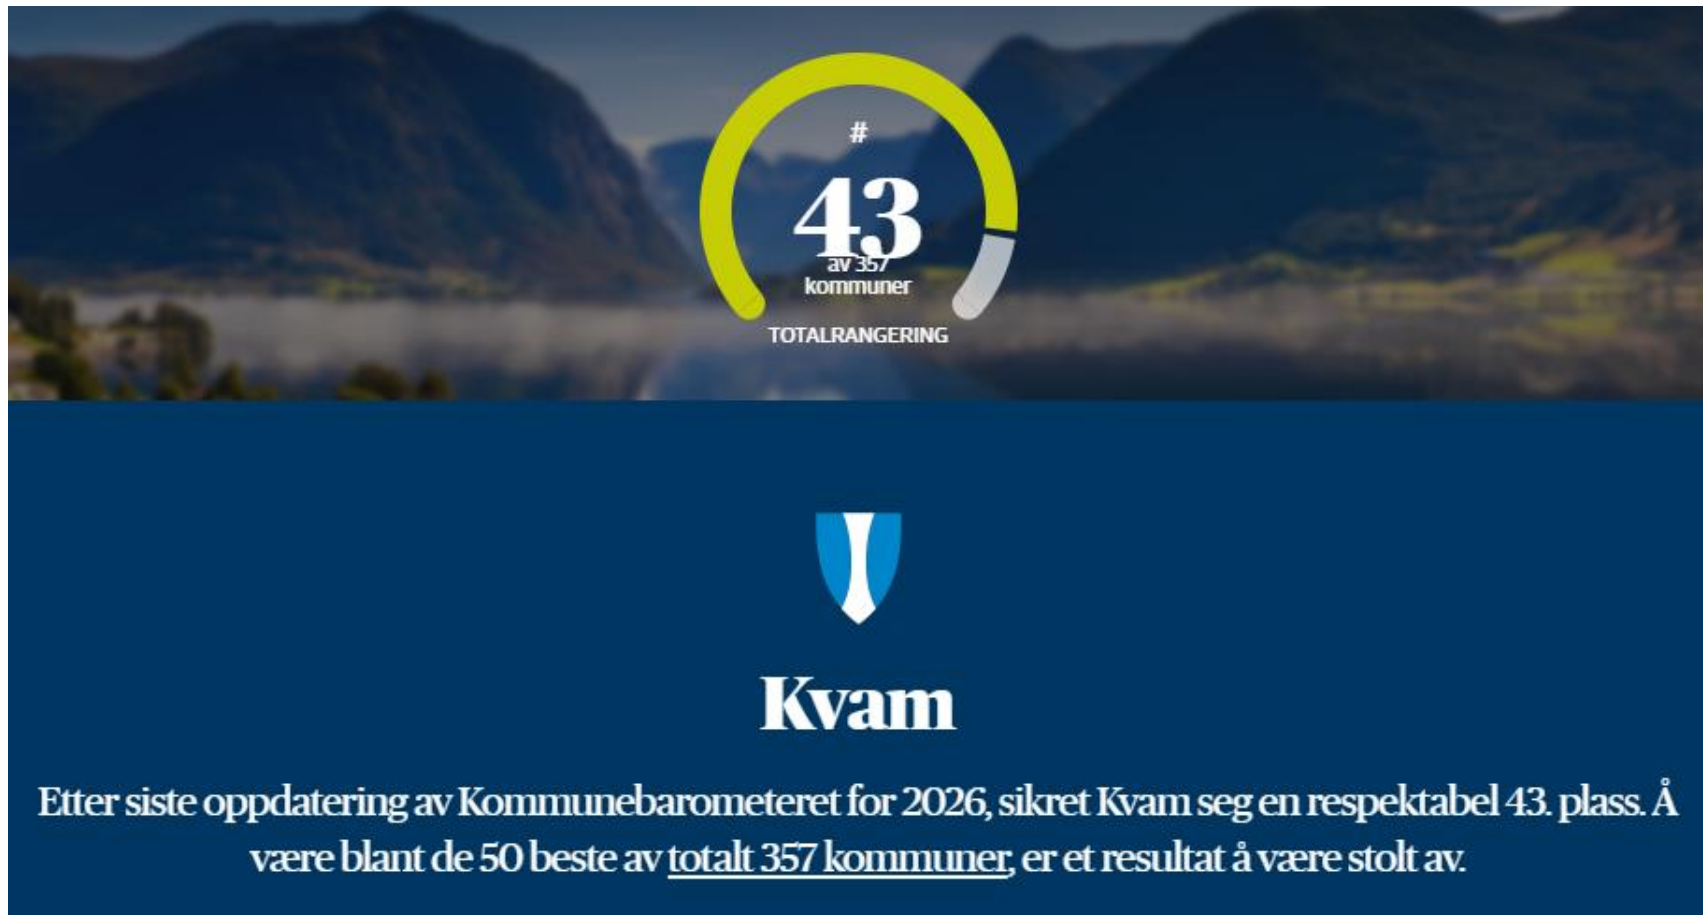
#
43
av 357
kommuner
TOTALRANGERING

Kvam

Etter siste oppdatering av Kommunebarometeret for 2026, sikret Kvam seg en respektabel 43. plass. Å være blant de 50 beste av totalt 357 kommuner, er et resultat å være stolt av.